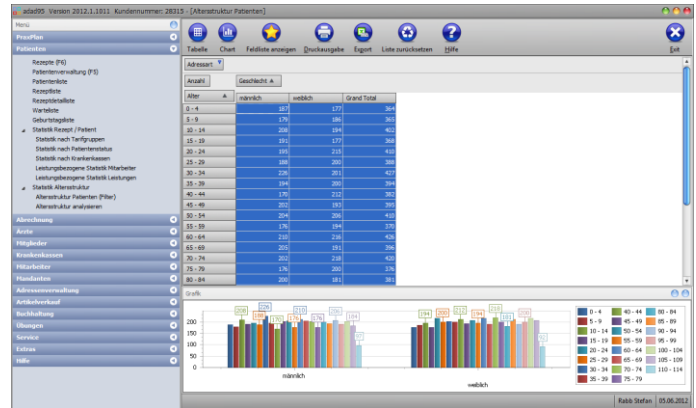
adad95 Version 2012.1.1011 Kundennummer: 28315 - [Altersstruktur Patienten]

Menü

ProxPlan
Patienten
Rezepte (F6)
Patientenverwaltung (F5)
Patientenliste
Rezeptliste
Rezeptdetailliste
Warteliste
Geburtstagsliste
Statistik Rezept / Patient
Statistik nach Tarifgruppen
Statistik nach Patientenstatus
Statistik nach Krankenkassen
Leistungsbezogene Statistik Mitarbeiter
Leistungsbezogene Statistik Leistungen
Statistik Altersstruktur
Altersstruktur Patienten (Filter)
Altersstruktur analysieren
Abrechnung
Ärzte
Mitglieder
Krankenkassen
Mitarbeiter
Planadaten
Adressenverwaltung
Artikelverkauf
Buchhaltung
Übungen
Service
Extras
Hilfe

Tabelle | Chart | Feldliste anzeigen | Druckausgabe | Export | Liste zurücksetzen | Hilfe | Exit

Adressart
Anzahl
Geschlecht

| Alter | männlich | weiblich | Grand Total |
|---|---|---|---|
| 0 - 4 | 187 | 177 | 364 |
| 5 - 9 | 179 | 186 | 365 |
| 10 - 14 | 208 | 194 | 402 |
| 15 - 19 | 191 | 177 | 368 |
| 20 - 24 | 195 | 215 | 410 |
| 25 - 29 | 188 | 200 | 388 |
| 30 - 34 | 226 | 201 | 427 |
| 35 - 39 | 194 | 200 | 394 |
| 40 - 44 | 170 | 212 | 382 |
| 45 - 49 | 202 | 193 | 395 |
| 50 - 54 | 204 | 206 | 410 |
| 55 - 59 | 176 | 194 | 370 |
| 60 - 64 | 210 | 216 | 426 |
| 65 - 69 | 205 | 191 | 396 |
| 70 - 74 | 202 | 218 | 420 |
| 75 - 79 | 176 | 200 | 376 |
| 80 - 84 | 200 | 181 | 381 |

Grafik

200
150
100
50
0

226 194 210 205 176 200 208 187 191 104 77
194 200 216 218 212 201 193 200 181 92

männlich
weiblich

0 - 4
5 - 9
10 - 14
15 - 19
20 - 24
25 - 29
30 - 34
35 - 39
40 - 44
45 - 49
50 - 54
55 - 59
60 - 64
65 - 69
70 - 74
75 - 79
80 - 84
85 - 89
90 - 94
95 - 99
100 - 104
105 - 109
110 - 114

Raab Stefan | 05.06.2012